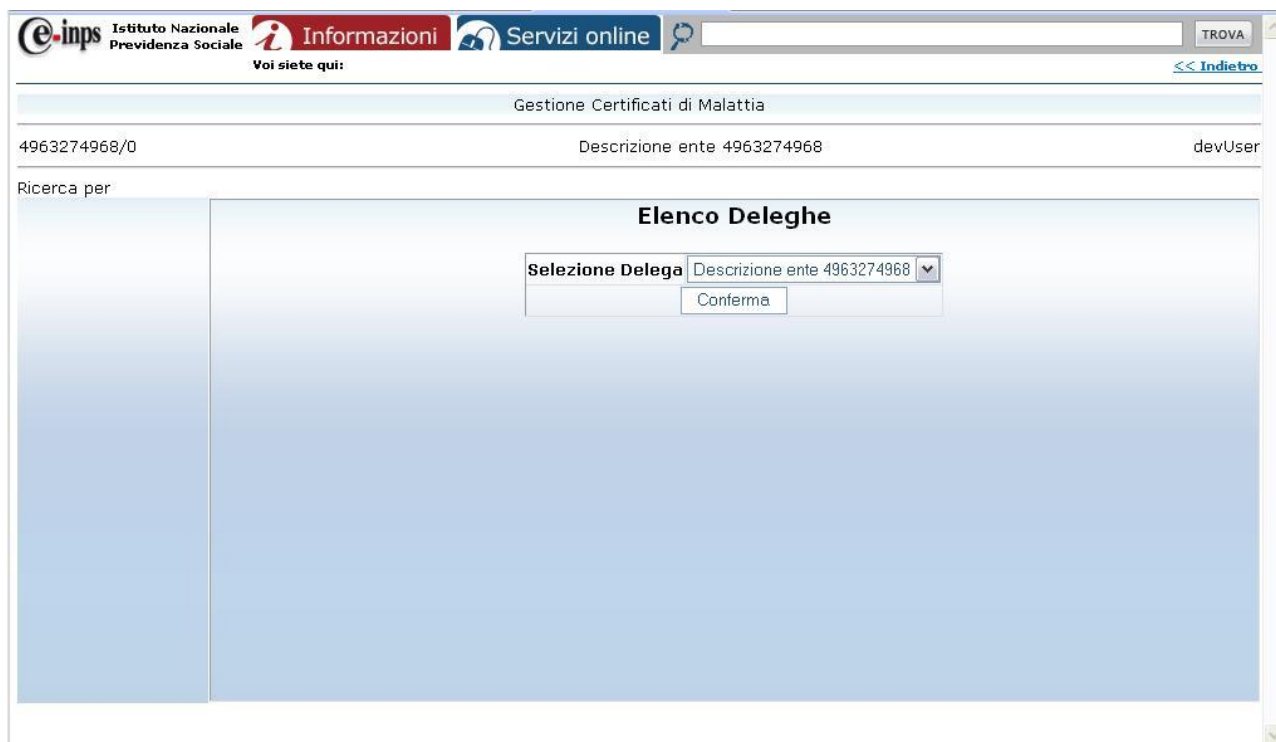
e-inps Istituto Nazionale Previdenza Sociale Informazioni Servizi online TROVA

Voi siete qui: << Indietro

Gestione Certificati di Malattia

4963274968/0 Descrizione ente 4963274968 devUser

Ricerca per

Elenco Deleghe

Selezione Delega Descrizione ente 4963274968

Conferma